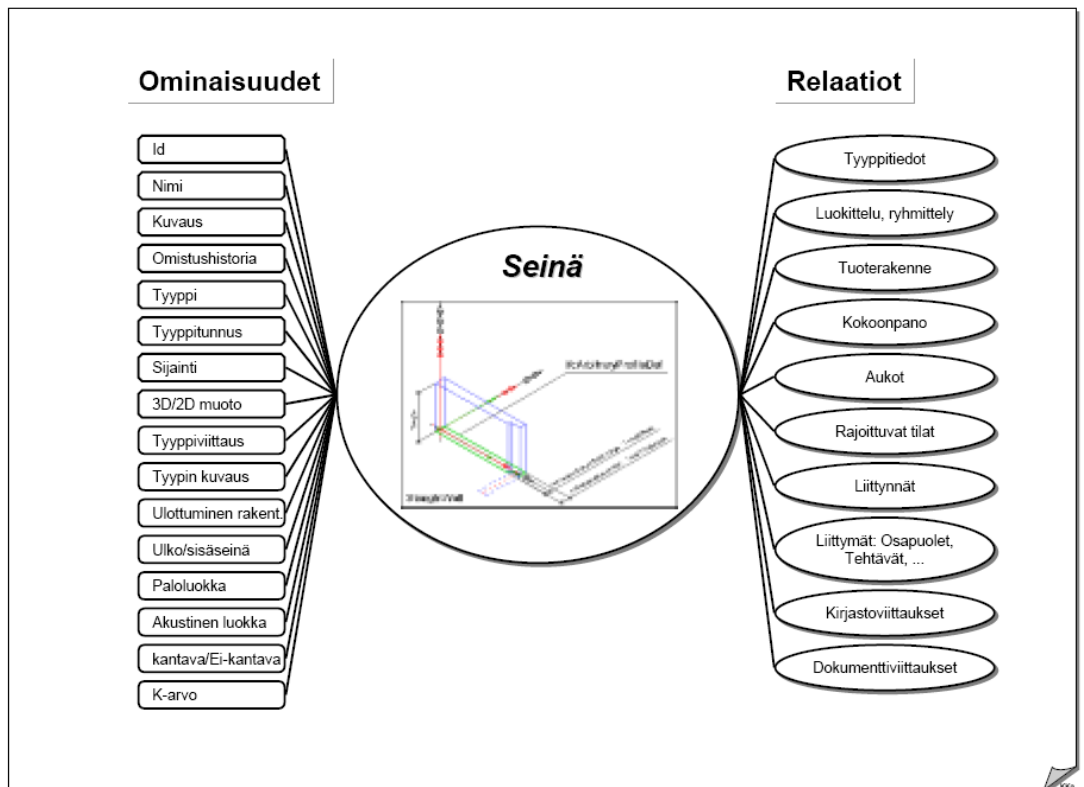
Ominaisuudet

Relaatiot

Id

Nimi

Kuvaus

Omistushistoria

Tyyppi

Tyyppitunnus

Sijainti

3D/2D muoto

Tyyppiviittaus

Tyypin kuvaus

Ulottuminen rakent.

Ulko/sisäseinä

Paloluokka

Akustinen luokka

kantava/Ei-kantava

K-arvo

Seinä

IfcArbitraryProfileDef

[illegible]

Tyyppitiedot

Luokittelu, ryhmittely

Tuoterakenne

Kokoonpano

Aukot

Rajoittuvat tilat

Liittynnät

Liittymät: Osapuolet, Tehtävät, ...

Kirjastoviittaukset

Dokumenttiviittaukset